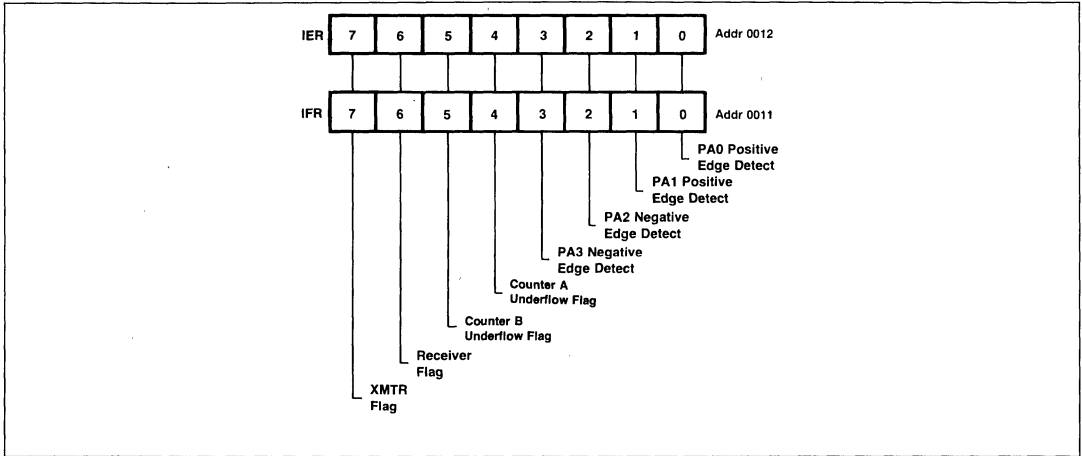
IER | 7 | 6 | 5 | 4 | 3 | 2 | 1 | 0 | Addr 0012

IFR | 7 | 6 | 5 | 4 | 3 | 2 | 1 | 0 | Addr 0011

PA0 Positive Edge Detect

PA1 Positive Edge Detect

PA2 Negative Edge Detect

PA3 Negative Edge Detect

Counter A Underflow Flag

Counter B Underflow Flag

Receiver Flag

XMTR Flag